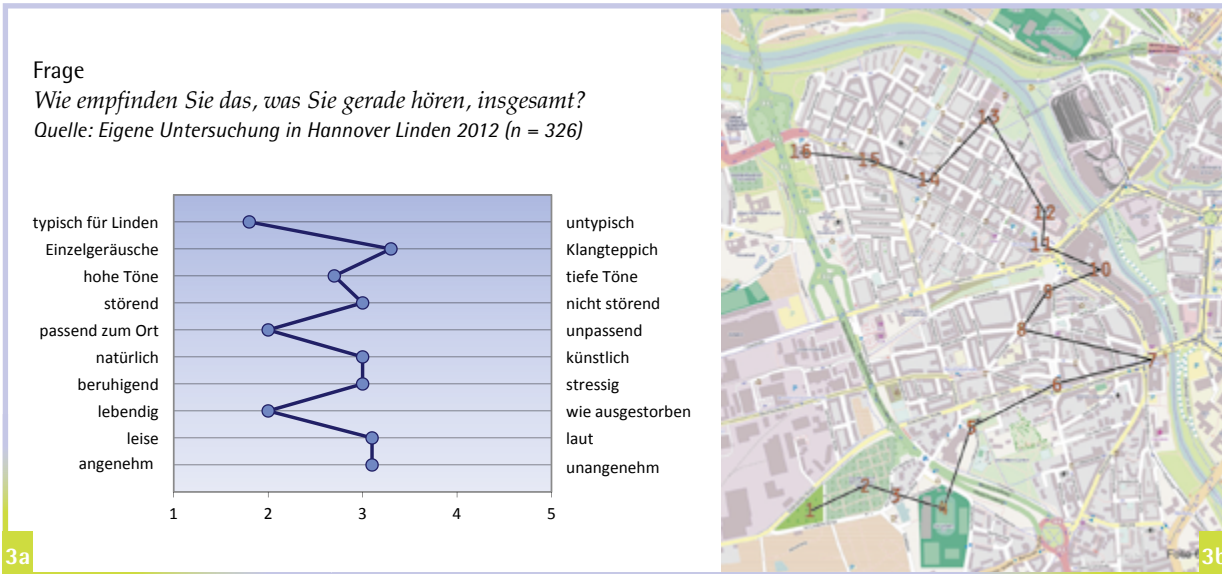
Frage
*Wie empfinden Sie das, was Sie gerade hören, insgesamt?*
*Quelle: Eigene Untersuchung in Hannover Linden 2012 (n = 326)*

| | |
|---|---|
| typisch für Linden | untypisch |
| Einzelgeräusche | Klangteppich |
| hohe Töne | tiefe Töne |
| störend | nicht störend |
| passend zum Ort | unpassend |
| natürlich | künstlich |
| beruhigend | stressig |
| lebendig | wie ausgestorben |
| leise | laut |
| angenehm | unangenehm |

1 2 3 4 5

3a

16 15 14 13 12 11 10 9 8 7 6 5 4 3 2 1

3b